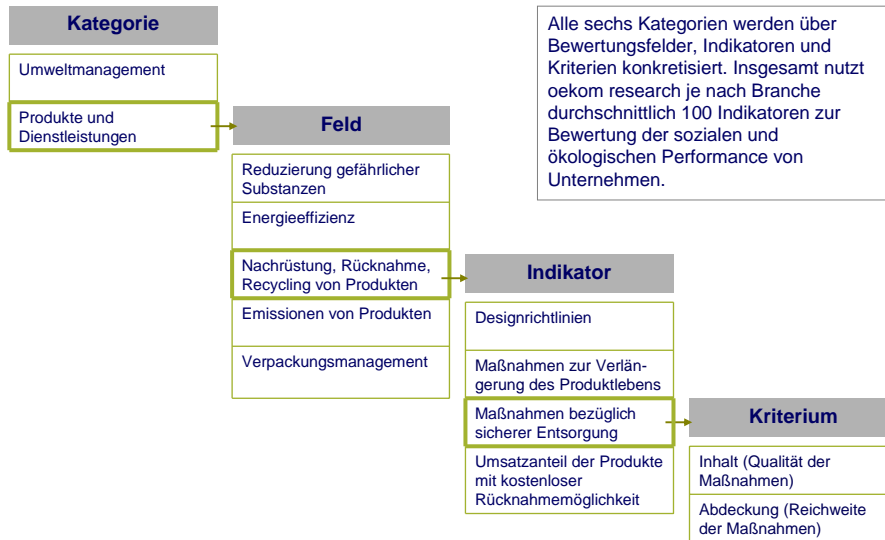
Kategorie

Umweltmanagement

Produkte und Dienstleistungen

Alle sechs Kategorien werden über Bewertungsfelder, Indikatoren und Kriterien konkretisiert. Insgesamt nutzt oekom research je nach Branche durchschnittlich 100 Indikatoren zur Bewertung der sozialen und ökologischen Performance von Unternehmen.

Feld

Reduzierung gefährlicher Substanzen

Energieeffizienz

Nachrüstung, Rücknahme, Recycling von Produkten

Emissionen von Produkten

Verpackungsmanagement

Indikator

Designrichtlinien

Maßnahmen zur Verlängerung des Produktlebens

Maßnahmen bezüglich sicherer Entsorgung

Umsatzanteil der Produkte mit kostenloser Rücknahmemöglichkeit

Kriterium

Inhalt (Qualität der Maßnahmen)

Abdeckung (Reichweite der Maßnahmen)